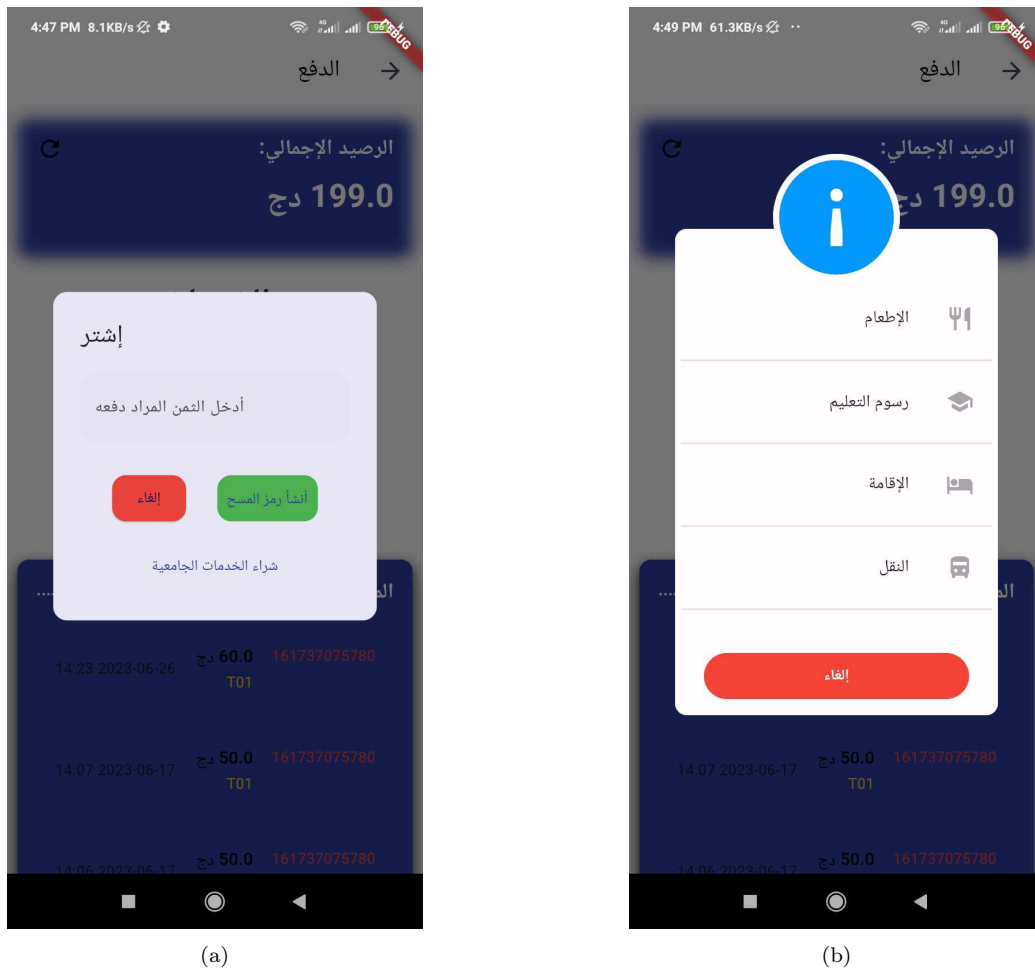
4:47 PM 8.1KB/s
DEBUG

الدفع

الرصيد الإجمالي:
199.0 دج

إشتر

أدخل الثمن المراد دفعه

إلغاء

أنشأ رمز المسح

شراء الخدمات الجامعية

60.0 دج 161737075780
14:23 2023-06-26
T01

50.0 دج 161737075780
14:07 2023-06-17
T01

50.0 دج 161737075780
14:06 2023-06-17

(a)

4:49 PM 61.3KB/s
DEBUG

الدفع

الرصيد الإجمالي:
199.0 دج

الإطعام

رسوم التعليم

الإقامة

النقل

إلغاء

50.0 دج 161737075780
14:07 2023-06-17
T01

50.0 دج 161737075780
14:06 2023-06-17

(b)